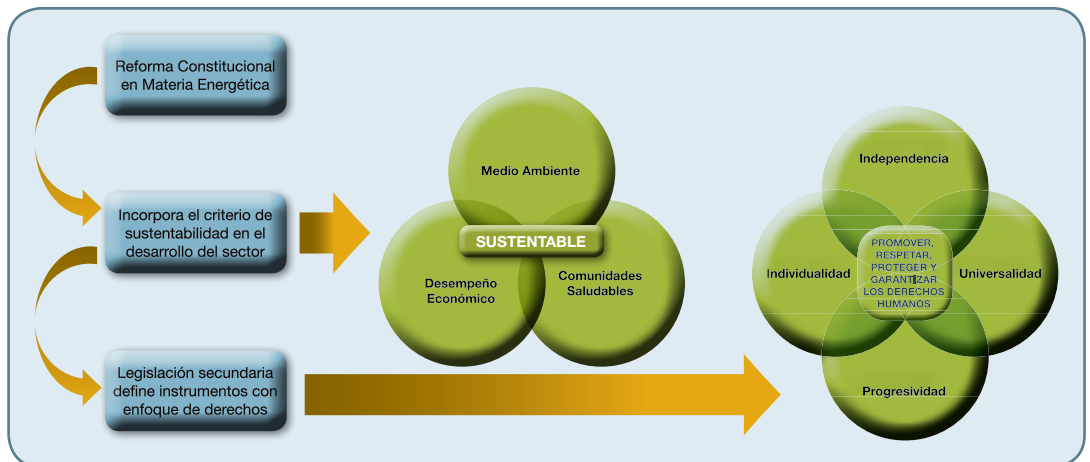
Reforma Constitucional en Materia Energética

Incorpora el criterio de sustentabilidad en el desarrollo del sector

Legislación secundaria define instrumentos con enfoque de derechos

Medio Ambiente

SUSTENTABLE

Desempeño Económico

Comunidades Saludables

Independencia

Individualidad

PROMOVER, RESPETAR, PROTEGER Y GARANTIZAR LOS DERECHOS HUMANOS

Universalidad

Progresividad